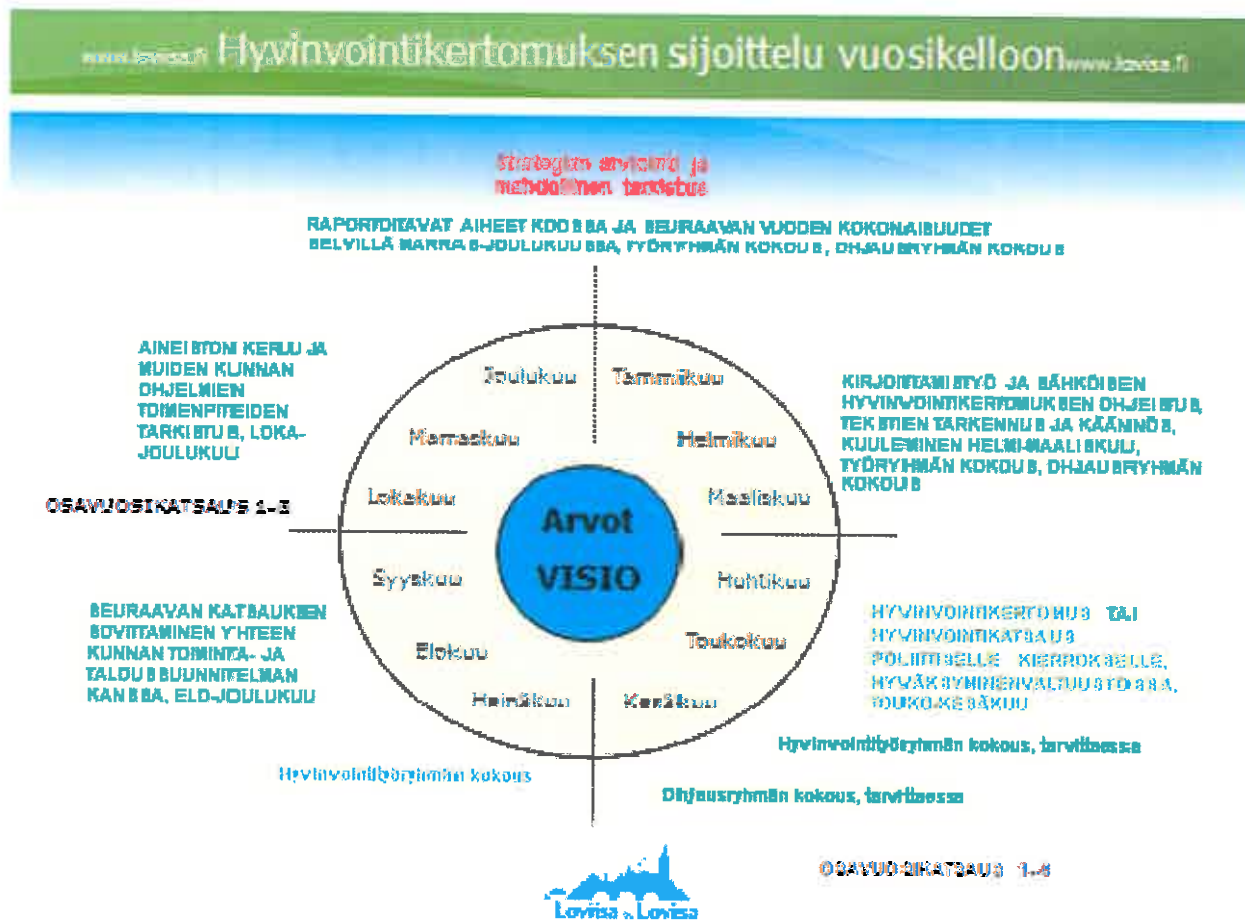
www.loviisa.fi Hyvinvointikertomuksen sijoittelu vuosikelloon www.lovisa.fi

Strategian arviointi ja metodollinen tarkistus

RAPORTOITAVAT AIHEET KOOSSA JA SEURAAVAN VUODEN KOKONAISUUDET SELVILLÄ MARRAS-JOULUKUUSSA, TYÖRYHMÄN KOKOUS, OHJAUSRYHMÄN KOKOUS

AINEISTON KERUU JA MUIDEN KUNNAN OHJELMIEN TOIMENPITEIDEN TARKISTUS, LOKA-JOULUKUU

OSAVUOSIKATSAUS 1-3

Joulukuu
Tammikuu
Marraskuu
Helmikuu
Lokakuu
Maaliskuu
Arvot
VISIO
Syyskuu
Huhtikuu
Elokuu
Toukokuu
Heinäkuu
Kesäkuu

KIRJOITTAMISTYÖ JA SÄHKÖISEN HYVINVOINTIKERTOMUKSEN OHJEISTUS, TEKSTIEN TARKENNUS JA KÄÄNNÖS, KUULEMINEN HELMI-MAALISKUU, TYÖRYHMÄN KOKOUS, OHJAUSRYHMÄN KOKOUS

SEURAAVAN KATSAUKSEN SOVITTAMINEN YHTEEN KUNNAN TOIMINTA- JA TALOUSSUUNNITELMAN KANSSA, ELO-JOULUKUU

HYVINVOINTIKERTOMUS TAI HYVINVOINTIKATSAUS POLIITTISELLE KIERROKSELLE, HYVÄKSYMINENVALTUUSTOSSA, TOUKO-KESÄKUU

Hyvinvointityöryhmän kokous, tarvittaessa

Hyvinvointityöryhmän kokous

Ohjausryhmän kokous, tarvittaessa

OSAVUOSIKATSAUS 1-6

Loviisa Lovisa